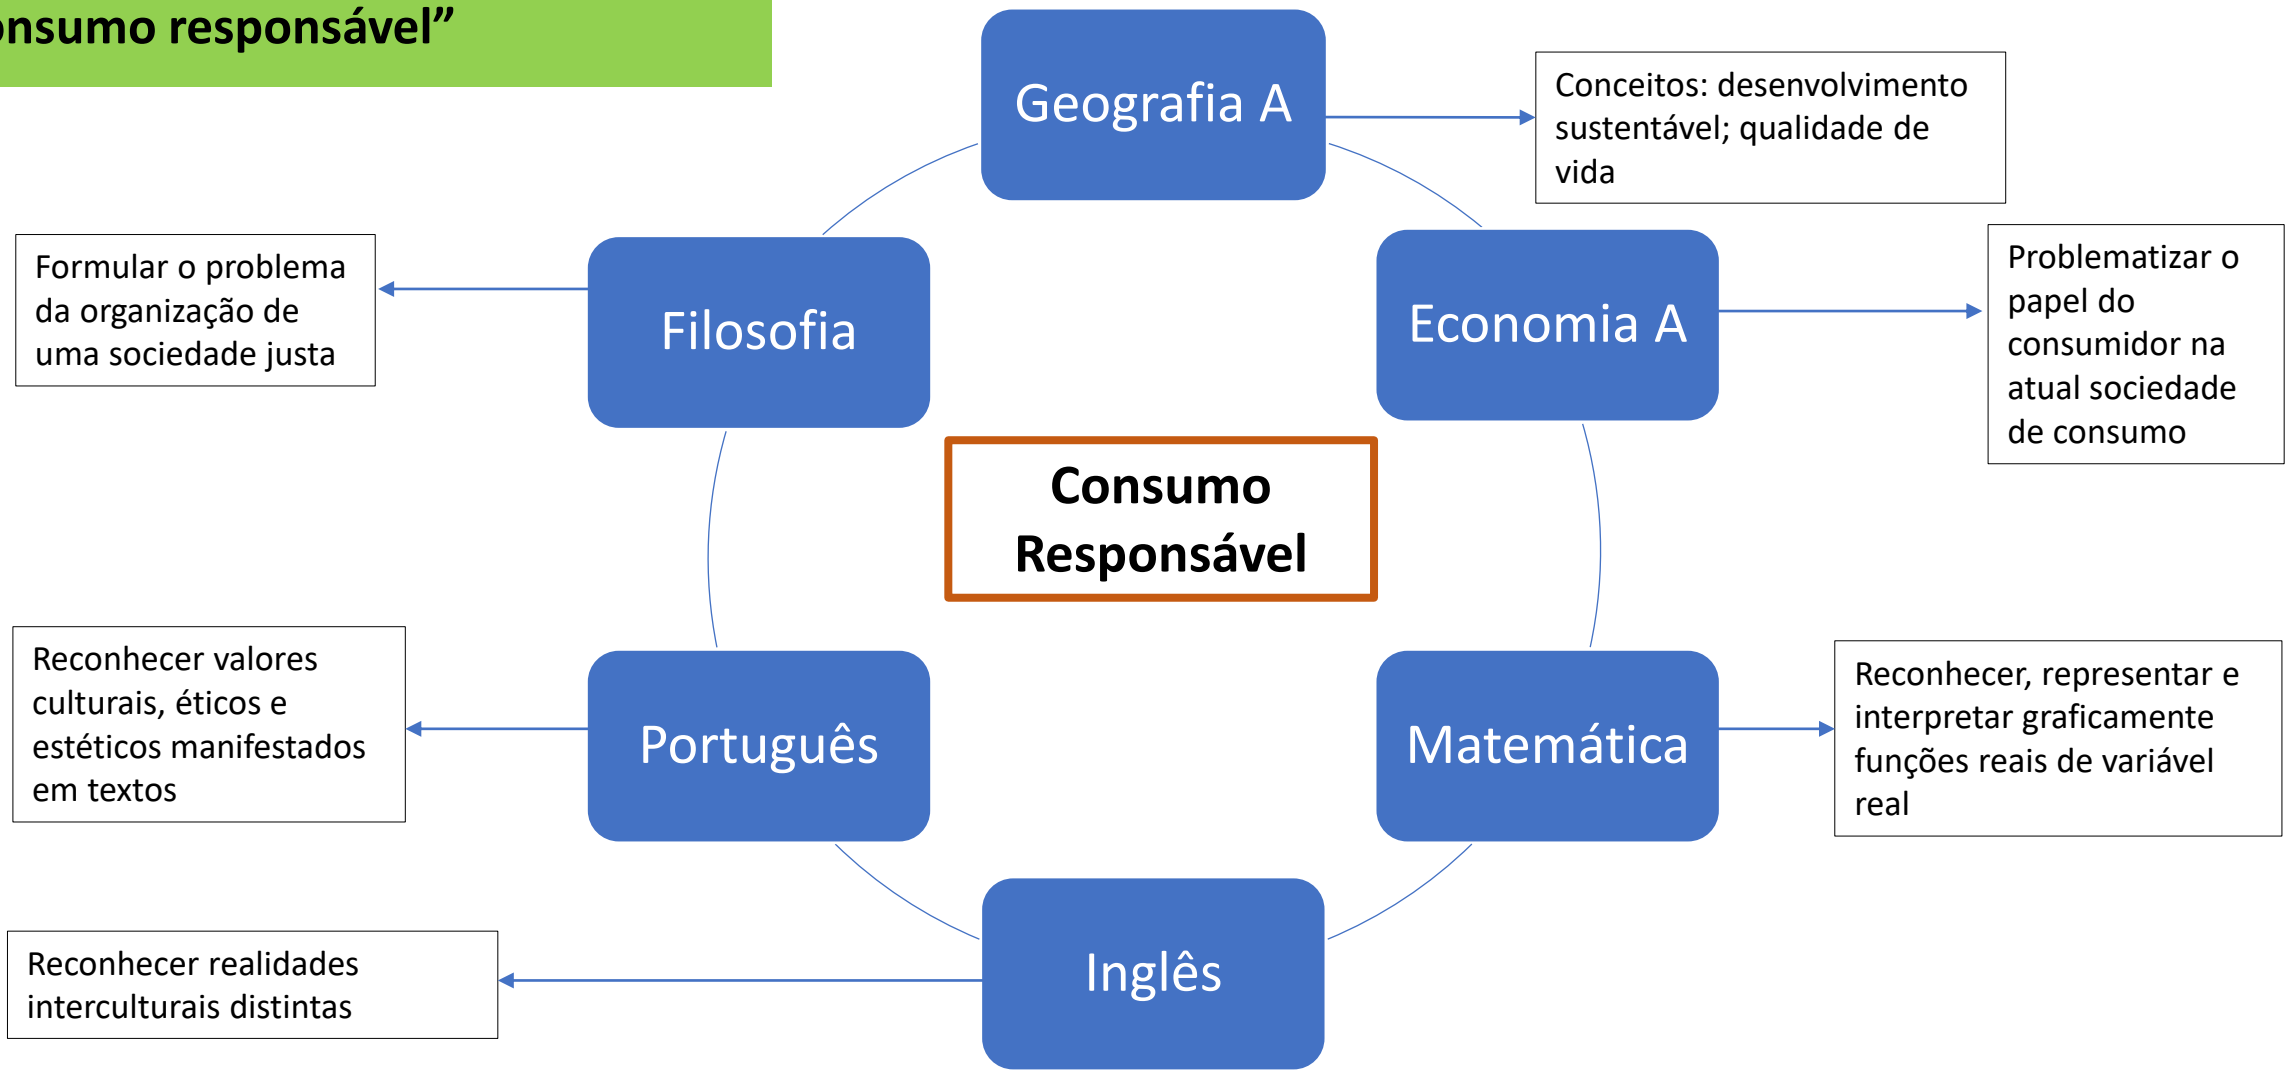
nsumo responsável”

Geografia A

Conceitos: desenvolvimento sustentável; qualidade de vida

Filosofia

Formular o problema da organização de uma sociedade justa

Economia A

Problematizar o papel do consumidor na atual sociedade de consumo

Consumo Responsável

Português

Reconhecer valores culturais, éticos e estéticos manifestados em textos

Matemática

Reconhecer, representar e interpretar graficamente funções reais de variável real

Inglês

Reconhecer realidades interculturais distintas